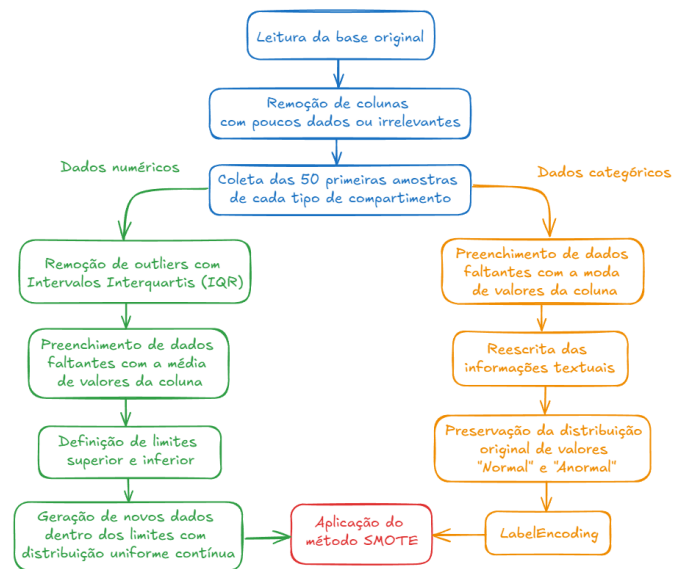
Leitura da base original

Remoção de colunas com poucos dados ou irrelevantes

Dados numéricos

Coleta das 50 primeiras amostras de cada tipo de compartimento

Dados categóricos

Remoção de outliers com Intervalos Interquartis (IQR)

Preenchimento de dados faltantes com a média de valores da coluna

Definição de limites superior e inferior

Geração de novos dados dentro dos limites com distribuição uniforme contínua

Aplicação do método SMOTE

Preenchimento de dados faltantes com a moda de valores da coluna

Reescrita das informações textuais

Preservação da distribuição original de valores "Normal" e "Anormal"

LabelEncoding